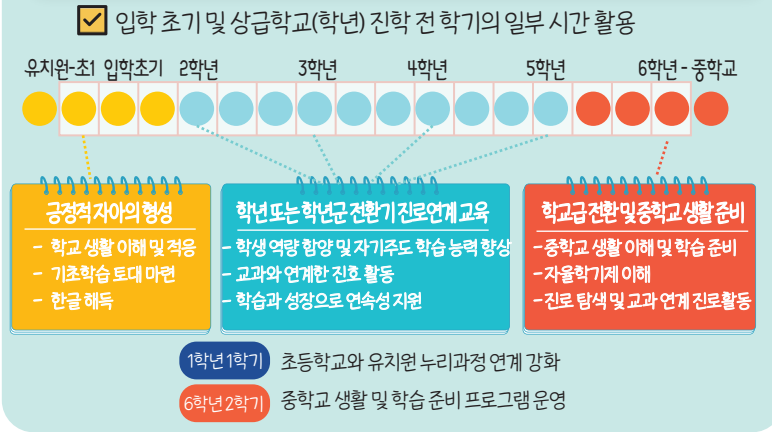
입학 초기 및 상급학교(학년) 진학 전 학기의 일부 시간 활용

유치원-초1 입학초기 2학년 3학년 4학년 5학년 6학년 - 중학교

긍정적 자아의 형성
- 학교 생활 이해 및 적응
- 기초학습 토대 마련
- 한글 해득

학년 또는 학년군 전환기 진로연계 교육
- 학생 역량 함양 및 자기주도 학습 능력 향상
- 교과와 연계한 진로 활동
- 학습과 성장으로 연속성 지원

학교급 전환 및 중학교 생활 준비
-중학교 생활 이해 및 학습 준비
-자율학기제 이해
-진로 탐색 및 교과 연계 진로활동

1학년1학기 초등학교와 유치원 누리과정 연계 강화
6학년2학기 중학교 생활 및 학습 준비 프로그램 운영